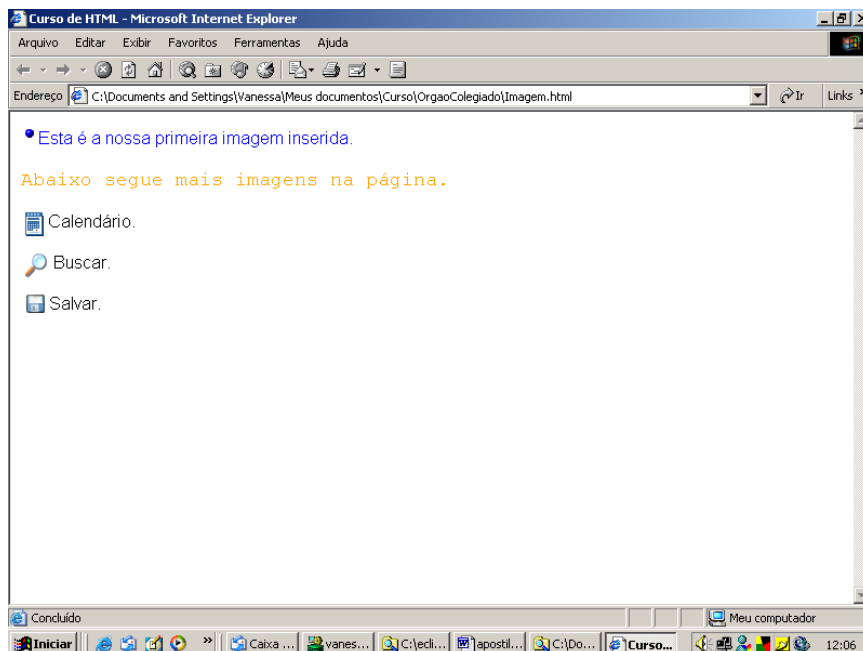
Curso de HTML - Microsoft Internet Explorer

Arquivo Editar Exibir Favoritos Ferramentas Ajuda

Endereço C:\Documents and Settings\Vanessa\Meus documentos\Curso\OrgaoColegiado\Imagem.html

Ir Links

Esta é a nossa primeira imagem inserida.

Abaixo segue mais imagens na página.

Calendário.

Buscar.

Salvar.

Concluído

Meu computador

Iniciar Caixa ... vanes... C:\ecli... apostil... C:\Do... Curso... 12:06